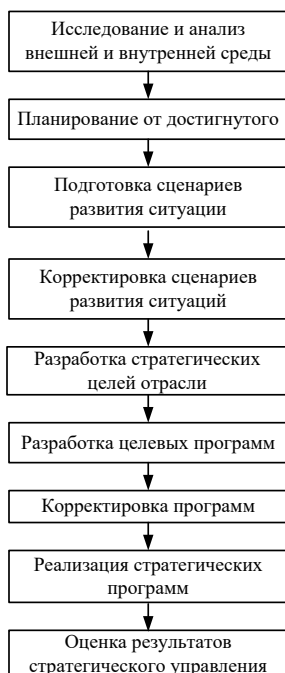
Исследование и анализ внешней и внутренней среды

Планирование от достигнутого

Подготовка сценариев развития ситуации

Корректировка сценариев развития ситуаций

Разработка стратегических целей отрасли

Разработка целевых программ

Корректировка программ

Реализация стратегических программ

Оценка результатов стратегического управления